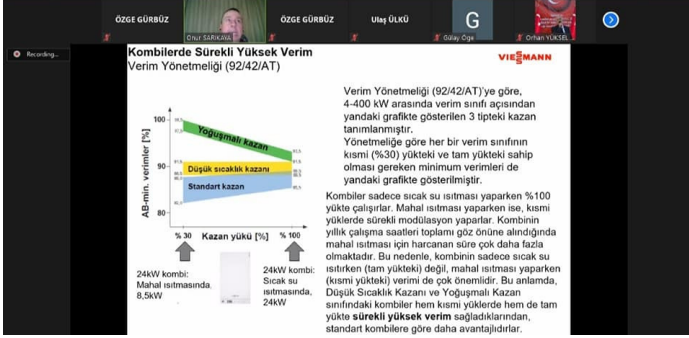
ÖZGE GÜRBÜZ
Onur SARIKAYA
ÖZGE GÜRBÜZ
Ulaş ÜLKÜ
G
Gülay Özge
Orhan YÜKSEL

Recording...

Kombilerde Sürekli Yüksek Verim
Verim Yönetmeliği (92/42/AT)

VIESSMANN

Verim Yönetmeliği (92/42/AT)'ye göre, 4-400 kW arasında verim sınıfı açısından yandaki grafikte gösterilen 3 tipteki kazan tanımlanmıştır.
Yönetmeliğe göre her bir verim sınıfının kısmi (%30) yükteki ve tam yükteki sahip olması gereken minimum verimleri de yandaki grafikte gösterilmiştir.

100
90
80
AB-min. verimler [%]
Yoğuşmalı kazan
Düşük sıcaklık kazanı
Standart kazan
% 30
Kazan yükü [%]
% 100

24kW kombi: Mahal ısıtmasında, 8,5kW

24kW kombi: Sıcak su ısıtmasında, 24kW

Kombiler sadece sıcak su ısıtması yaparken %100 yükte çalışırlar. Mahal ısıtması yaparken ise, kısmi yüklerde sürekli modülasyon yaparlar. Kombinin yıllık çalışma saatleri toplamı göz önüne alındığında mahal ısıtması için harcanan süre çok daha fazla olmaktadır. Bu nedenle, kombinin sadece sıcak su ısıtırken (tam yükteki) değil, mahal ısıtması yaparken (kısmi yükteki) verimi de çok önemlidir. Bu anlamda, Düşük Sıcaklık Kazanı ve Yoğuşmalı Kazan sınıfındaki kombiler hem kısmi yüklerde hem de tam yükte sürekli yüksek verim sağladıklarından, standart kombilere göre daha avantajlıdırlar.